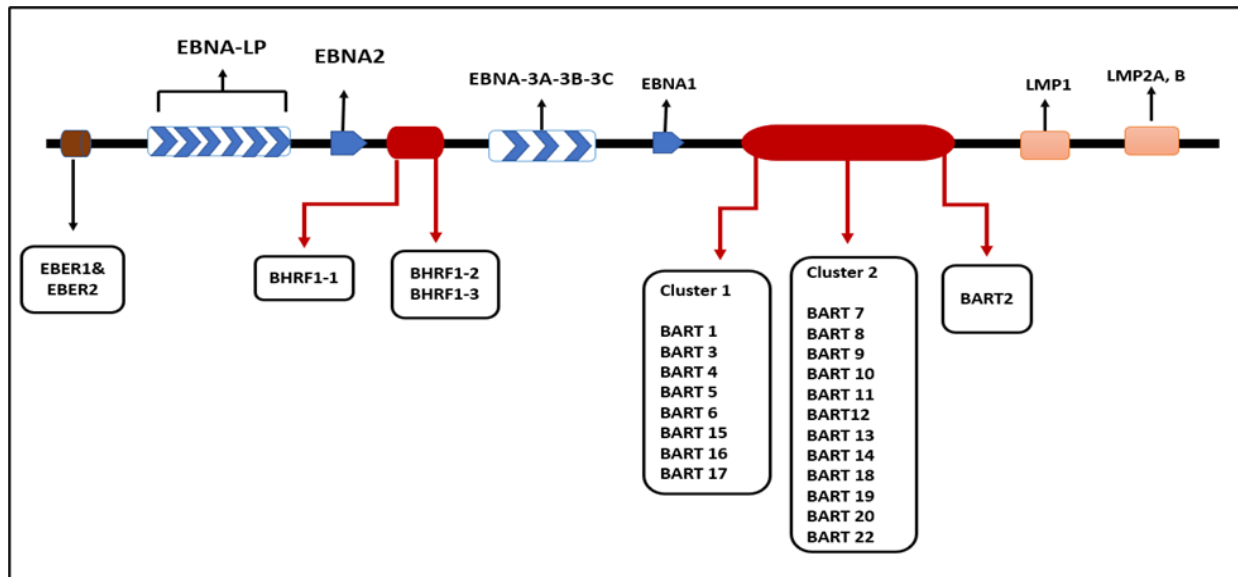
EBNA-LP
EBNA2
EBNA-3A-3B-3C
EBNA1
LMP1
LMP2A, B

EBER1&
EBER2

BHRF1-1

BHRF1-2
BHRF1-3

Cluster 1

BART 1
BART 3
BART 4
BART 5
BART 6
BART 15
BART 16
BART 17

Cluster 2

BART 7
BART 8
BART 9
BART 10
BART 11
BART12
BART 13
BART 14
BART 18
BART 19
BART 20
BART 22

BART2